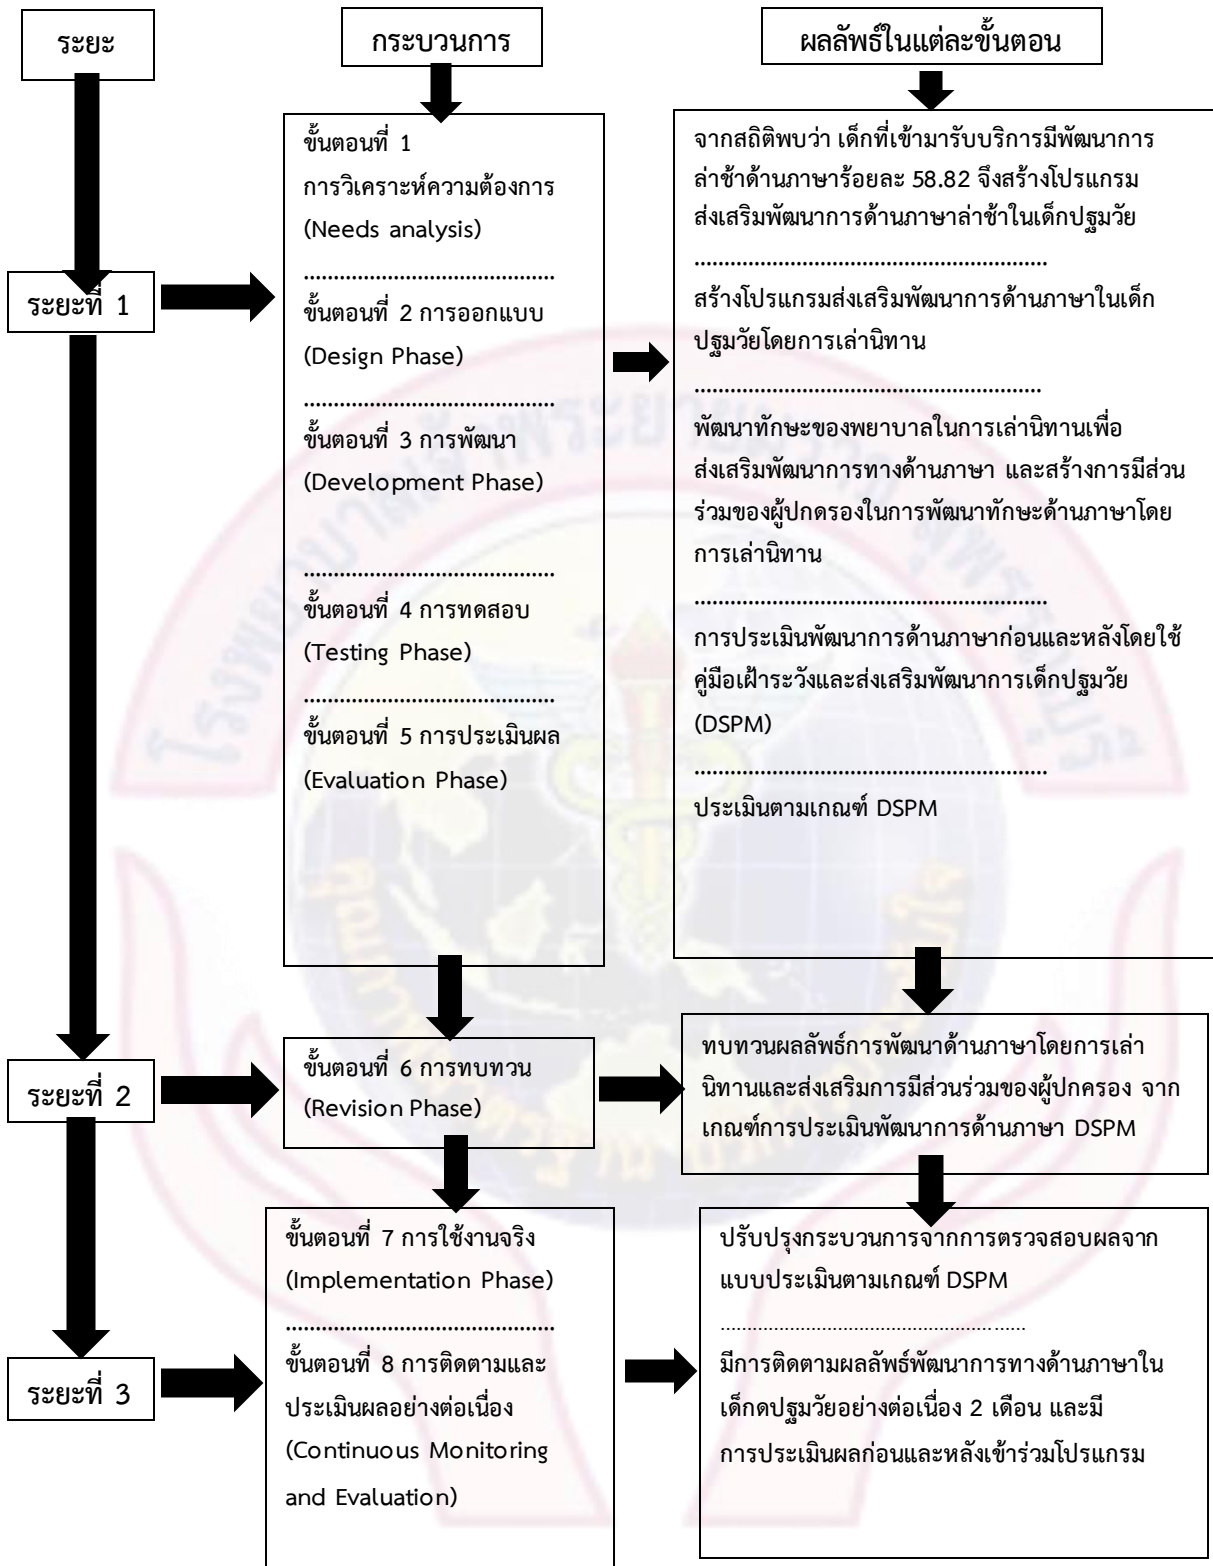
ระยะ

กระบวนการ

ผลลัพธ์ในแต่ละขั้นตอน

ขั้นตอนที่ 1
การวิเคราะห์ความต้องการ
(Needs analysis)

........................................

ขั้นตอนที่ 2 การออกแบบ
(Design Phase)

........................................

ขั้นตอนที่ 3 การพัฒนา
(Development Phase)

........................................

ขั้นตอนที่ 4 การทดสอบ
(Testing Phase)

........................................

ขั้นตอนที่ 5 การประเมินผล
(Evaluation Phase)

จากสถิติพบว่า เด็กที่เข้ามารับบริการมีพัฒนาการล่าช้าด้านภาษาร้อยละ 58.82 จึงสร้างโปรแกรมส่งเสริมพัฒนาการด้านภาษาล่าช้าในเด็กปฐมวัย

........................................

สร้างโปรแกรมส่งเสริมพัฒนาการด้านภาษาในเด็กปฐมวัยโดยการเล่านิทาน

........................................

พัฒนาทักษะของพยาบาลในการเล่านิทานเพื่อส่งเสริมพัฒนาการทางด้านภาษา และสร้างการมีส่วนร่วมของผู้ปกครองในการพัฒนาทักษะด้านภาษาโดยการเล่านิทาน

........................................

การประเมินพัฒนาการด้านภาษาก่อนและหลังโดยใช้คู่มือเฝ้าระวังและส่งเสริมพัฒนาการเด็กปฐมวัย (DSPM)

........................................

ประเมินตามเกณฑ์ DSPM

ระยะที่ 1

ระยะที่ 2

ขั้นตอนที่ 6 การทบทวน
(Revision Phase)

ทบทวนผลลัพธ์การพัฒนาด้านภาษาโดยการเล่านิทานและส่งเสริมการมีส่วนร่วมของผู้ปกครอง จากเกณฑ์การประเมินพัฒนาการด้านภาษา DSPM

ขั้นตอนที่ 7 การใช้งานจริง
(Implementation Phase)

........................................

ขั้นตอนที่ 8 การติดตามและประเมินผลอย่างต่อเนื่อง
(Continuous Monitoring and Evaluation)

ปรับปรุงกระบวนการจากการตรวจสอบผลจากแบบประเมินตามเกณฑ์ DSPM

........................................

มีการติดตามผลลัพธ์พัฒนาการทางด้านภาษาในเด็กดปฐมวัยอย่างต่อเนื่อง 2 เดือน และมีการประเมินผลก่อนและหลังเข้าร่วมโปรแกรม

ระยะที่ 3